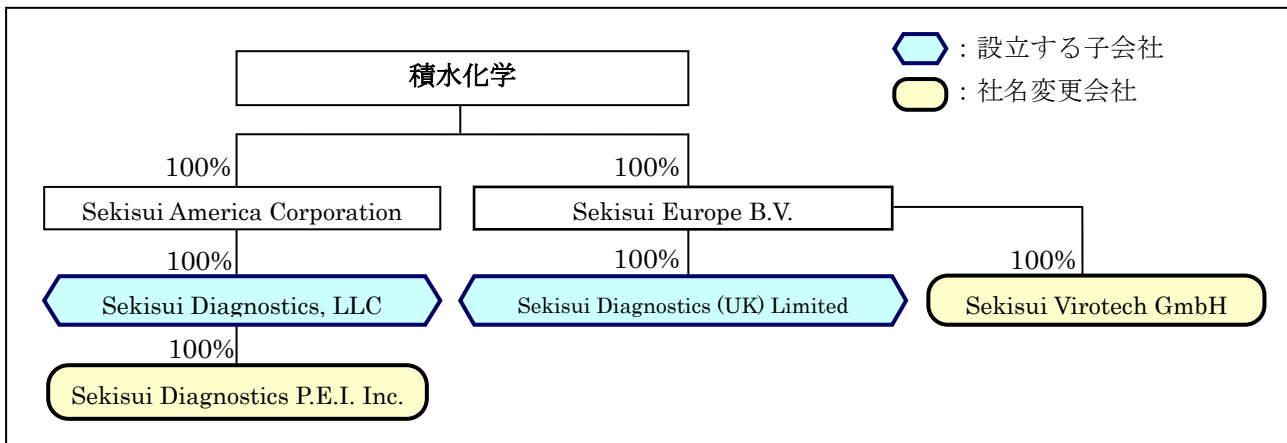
：設立する子会社
：社名変更会社

積水化学

100%

Sekisui America Corporation

100%

Sekisui Diagnostics, LLC

100%

Sekisui Diagnostics P.E.I. Inc.

100%

Sekisui Europe B.V.

100%

Sekisui Diagnostics (UK) Limited

100%

Sekisui Virotech GmbH